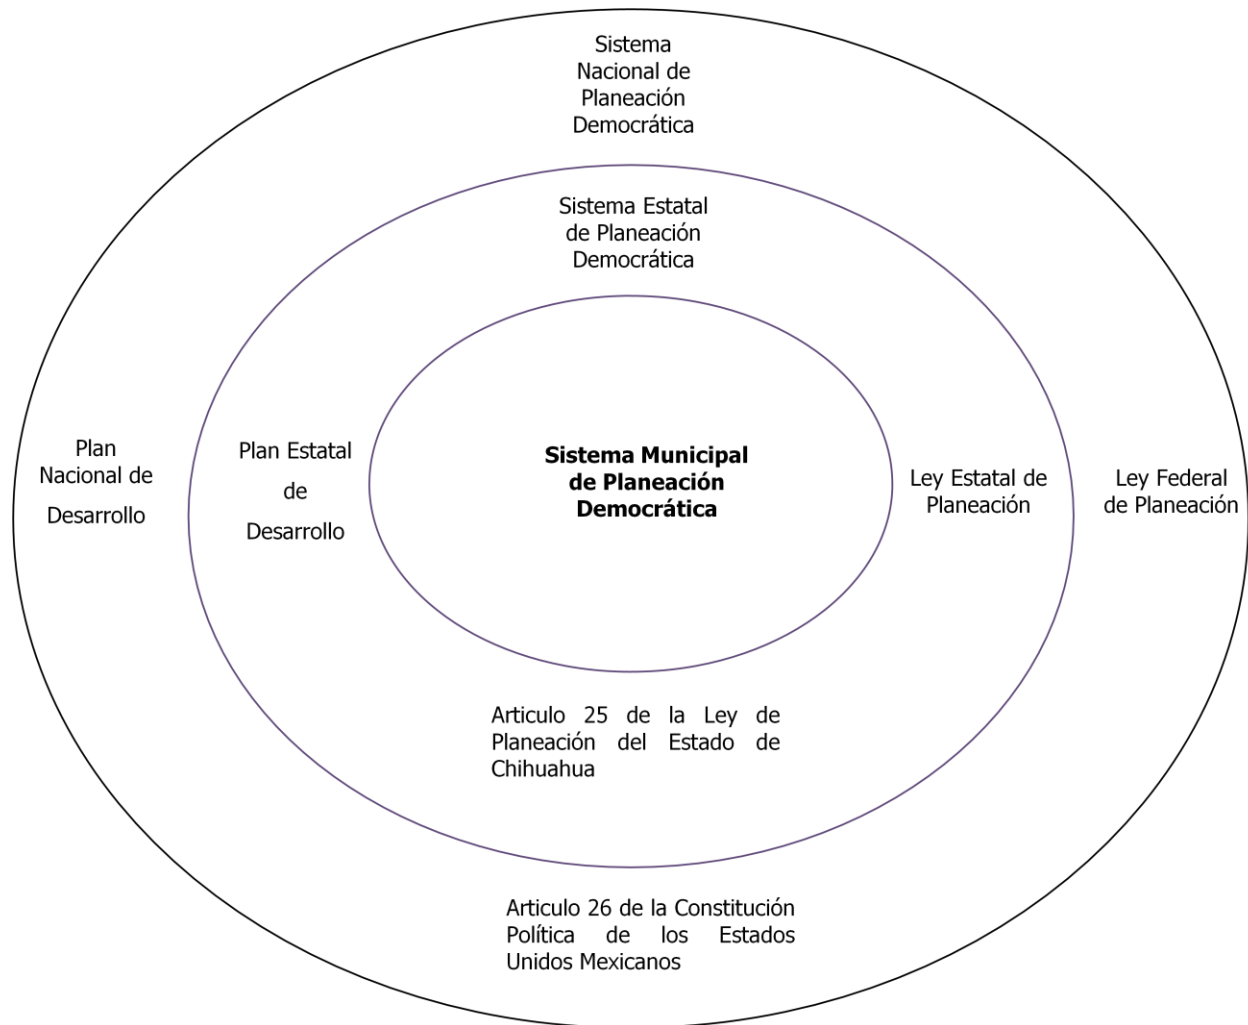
Sistema Nacional de Planeación Democrática

Sistema Estatal de Planeación Democrática

Plan Nacional de Desarrollo

Plan Estatal de Desarrollo

**Sistema Municipal de Planeación Democrática**

Ley Estatal de Planeación

Ley Federal de Planeación

Articulo 25 de la Ley de Planeación del Estado de Chihuahua

Articulo 26 de la Constitución Política de los Estados Unidos Mexicanos